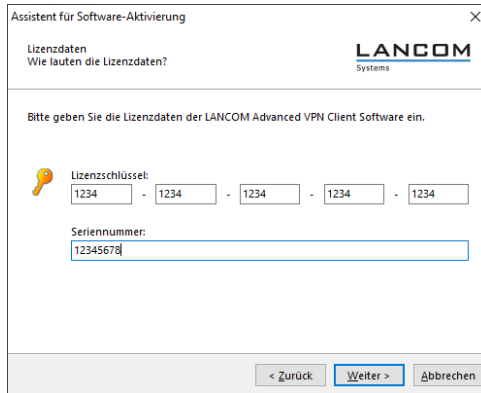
Assistent für Software-Aktivierung
×

Lizenzdaten
Wie lauten die Lizenzdaten?

LANCOM
Systems

Bitte geben Sie die Lizenzdaten der LANCOM Advanced VPN Client Software ein.

Lizenzschlüssel:
1234 - 1234 - 1234 - 1234 - 1234

Seriennummer:
12345678

< Zurück
Weiter >
Abbrechen